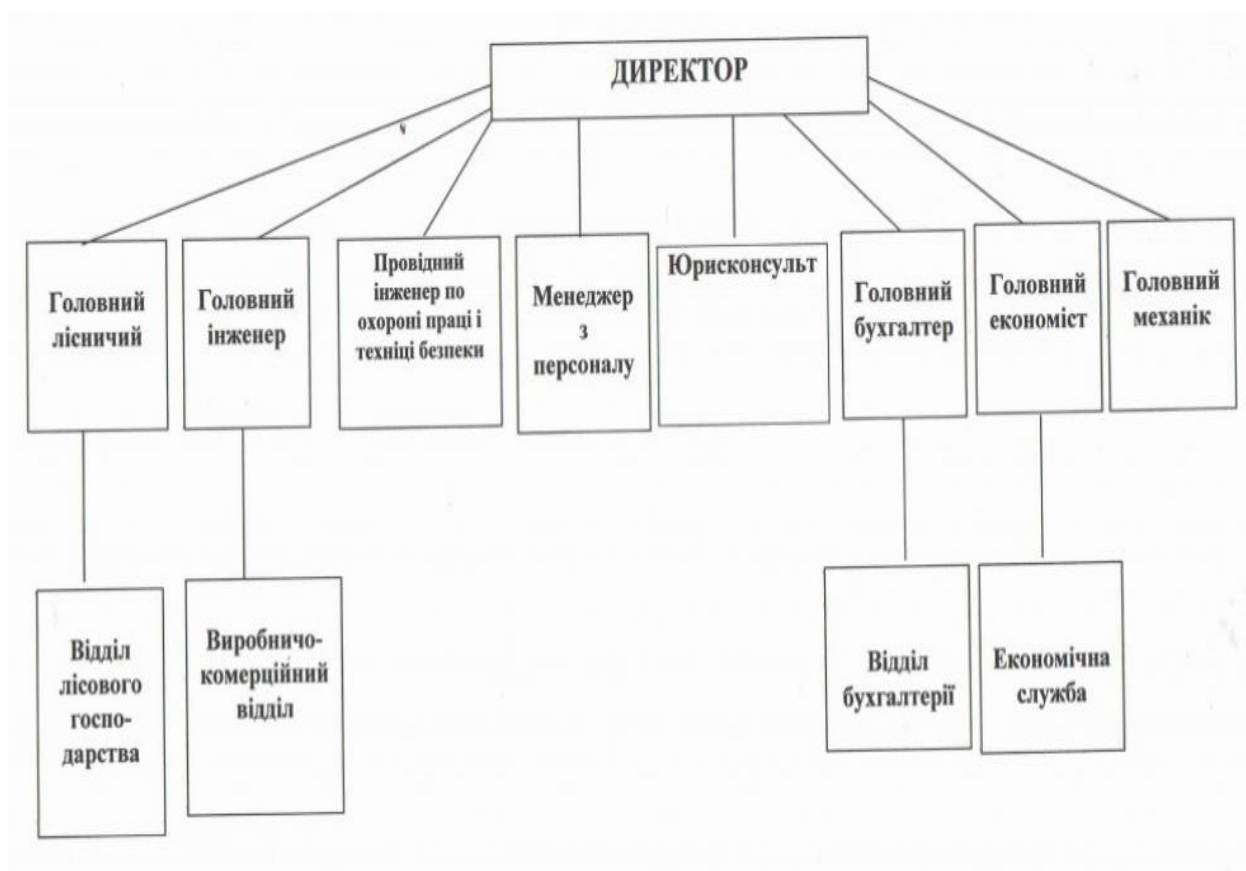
ДИРЕКТОР

Головний лісничий

Головний інженер

Провідний інженер по охороні праці і техніці безпеки

Менеджер з персоналу

Юрисконсульт

Головний бухгалтер

Головний економіст

Головний механік

Відділ лісового господарства

Виробничо-комерційний відділ

Відділ бухгалтерії

Економічна служба